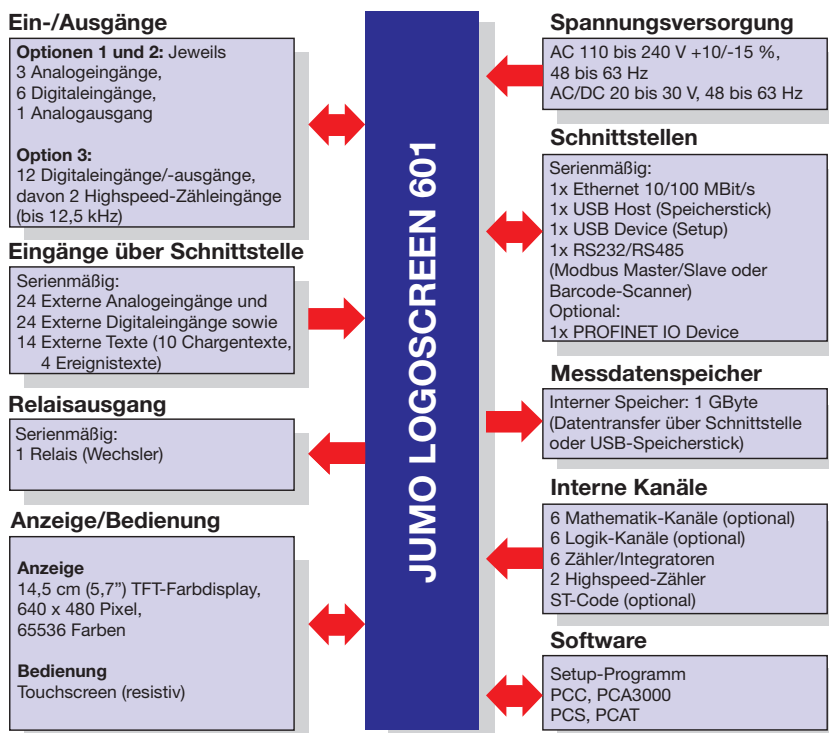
Ein-/Ausgänge

**Optionen 1 und 2:** Jeweils
3 Analogeingänge,
6 Digitaleingänge,
1 Analogausgang

**Option 3:**
12 Digitaleingänge/-ausgänge, davon 2 Highspeed-Zähleingänge (bis 12,5 kHz)

Eingänge über Schnittstelle

Serienmäßig:
24 Externe Analogeingänge und
24 Externe Digitaleingänge sowie
14 Externe Texte (10 Chargentexte, 4 Ereignistexte)

Relaisausgang

Serienmäßig:
1 Relais (Wechsler)

Anzeige/Bedienung

**Anzeige**
14,5 cm (5,7") TFT-Farbdisplay,
640 x 480 Pixel,
65536 Farben

**Bedienung**
Touchscreen (resistiv)

JUMO LOGOSCREEN 601

Spannungsversorgung

AC 110 bis 240 V +10/-15 %,
48 bis 63 Hz
AC/DC 20 bis 30 V, 48 bis 63 Hz

Schnittstellen

Serienmäßig:
1x Ethernet 10/100 MBit/s
1x USB Host (Speicherstick)
1x USB Device (Setup)
1x RS232/RS485
(Modbus Master/Slave oder Barcode-Scanner)
Optional:
1x PROFINET IO Device

Messdatenspeicher

Interner Speicher: 1 GByte
(Datentransfer über Schnittstelle oder USB-Speicherstick)

Interne Kanäle

6 Mathematik-Kanäle (optional)
6 Logik-Kanäle (optional)
6 Zähler/Integratoren
2 Highspeed-Zähler
ST-Code (optional)

Software

Setup-Programm
PCC, PCA3000
PCS, PCAT